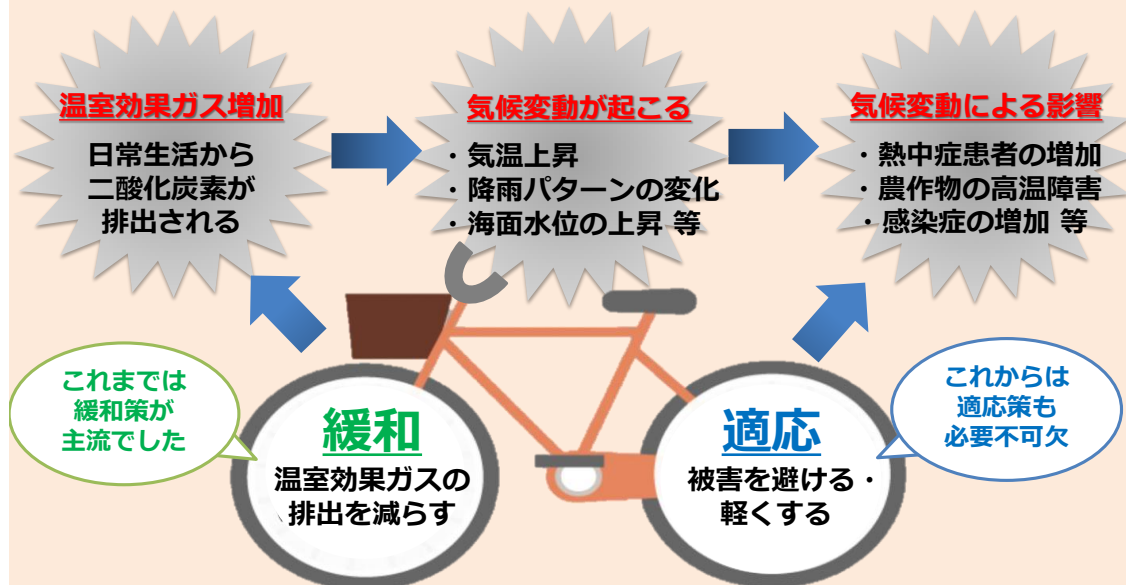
温室効果ガス増加

日常生活から二酸化炭素が排出される

気候変動が起こる

・気温上昇
・降雨パターンの変化
・海面水位の上昇 等

気候変動による影響

・熱中症患者の増加
・農作物の高温障害
・感染症の増加 等

これまでは緩和策が主流でした

緩和

温室効果ガスの排出を減らす

適応

被害を避ける・軽くする

これからは適応策も必要不可欠